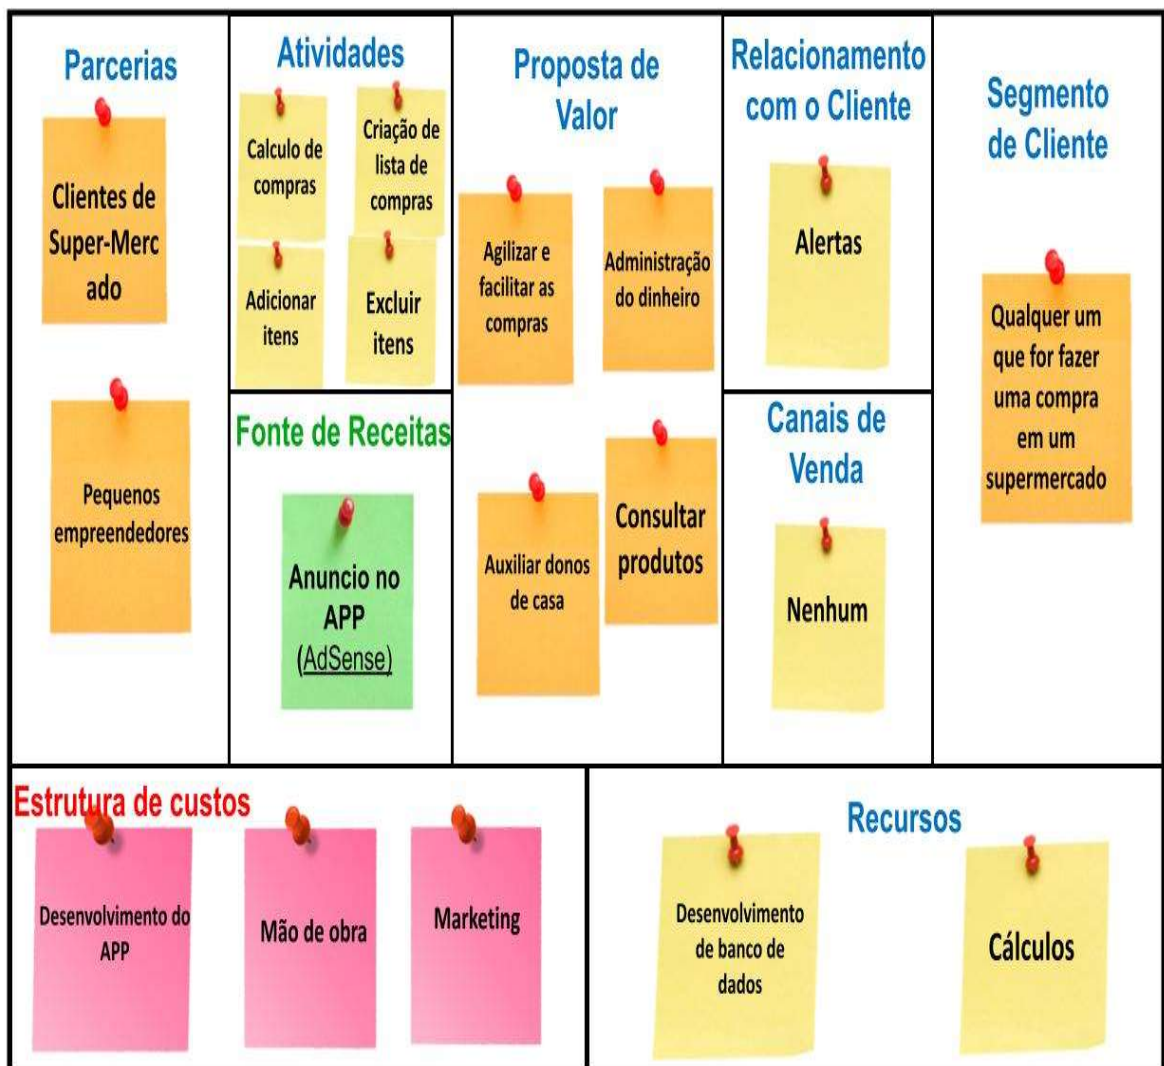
Parcerias

Clientes de Super-Merc ado

Pequenos empreendedores

Atividades

Calculo de compras

Criação de lista de compras

Adicionar itens

Excluir itens

Fonte de Receitas

Anuncio no APP (AdSense)

Proposta de Valor

Agilizar e facilitar as compras

Administração do dinheiro

Auxiliar donos de casa

Consultar produtos

Relacionamento com o Cliente

Alertas

Canais de Venda

Nenhum

Segmento de Cliente

Qualquer um que for fazer uma compra em um supermercado

Estrutura de custos

Desenvolvimento do APP

Mão de obra

Marketing

Recursos

Desenvolvimento de banco de dados

Cálculos